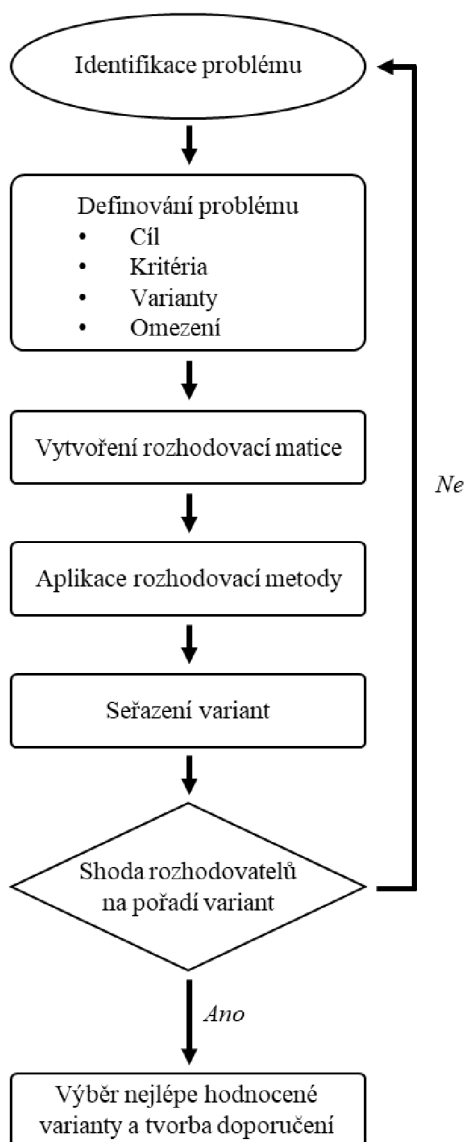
Identifikace problému

Definování problému
• Cíl
• Kritéria
• Varianty
• Omezení

Vytvoření rozhodovací matice

Aplikace rozhodovací metody

Seřazení variant

Shoda rozhodovatelů na pořadí variant

Ne

Ano

Výběr nejlépe hodnocené varianty a tvorba doporučení